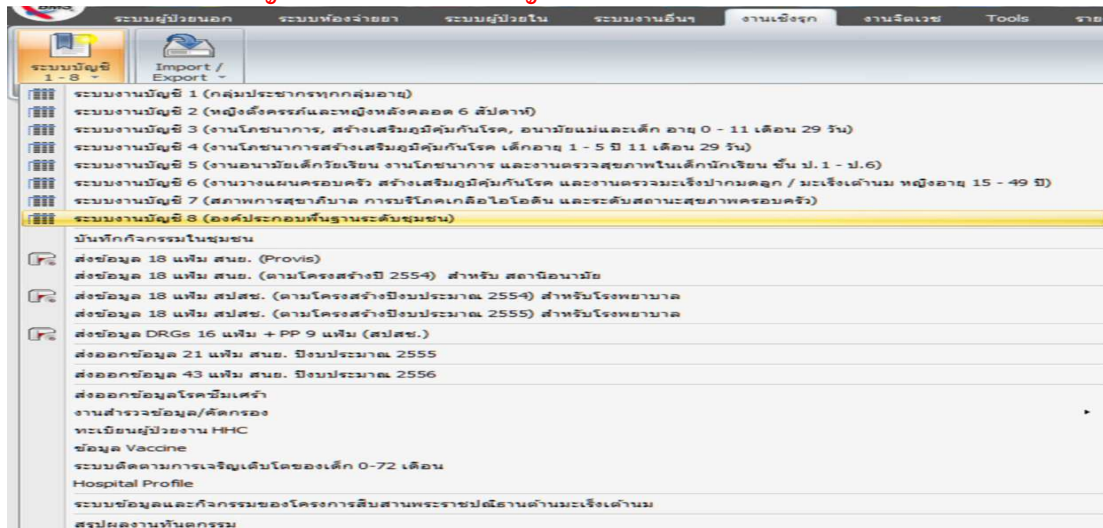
ระบบผู้ป่วยนอก ระบบห้องจ่ายยา ระบบผู้ป่วยใน ระบบงานอื่นๆ งานเชิงรุก งานจัดเวช Tools ราย

ระบบบัญชี 1 - 8

Import / Export

ระบบงานบัญชี 1 (กลุ่มประชากรทุกกลุ่มอายุ)
ระบบงานบัญชี 2 (หญิงตั้งครรภ์และหญิงหลังคลอด 6 สัปดาห์)
ระบบงานบัญชี 3 (งานโภชนาการ, สร้างเสริมภูมิคุ้มกันโรค, อนามัยแม่และเด็ก อายุ 0 - 11 เดือน 29 วัน)
ระบบงานบัญชี 4 (งานโภชนาการสร้างเสริมภูมิคุ้มกันโรค เด็กอายุ 1 - 5 ปี 11 เดือน 29 วัน)
ระบบงานบัญชี 5 (งานอนามัยเด็กวัยเรียน งานโภชนาการ และงานตรวจสุขภาพในเด็กนักเรียน ชั้น ป.1 - ป.6)
ระบบงานบัญชี 6 (งานวางแผนครอบครัว สร้างเสริมภูมิคุ้มกันโรค และงานตรวจมะเร็งปากมดลูก / มะเร็งเต้านม หญิงอายุ 15 - 49 ปี)
ระบบงานบัญชี 7 (สภาพการสุขาภิบาล การบริโภคเกลือไอโอดีน และระดับสถานะสุขภาพครอบครัว)
ระบบงานบัญชี 8 (องค์ประกอบพื้นฐานระดับชุมชน)
บันทึกกิจกรรมในชุมชน
ส่งข้อมูล 18 แฟ้ม สนย. (Provis)
ส่งข้อมูล 18 แฟ้ม สนย. (ตามโครงสร้างปี 2554) สำหรับ สถานีอนามัย
ส่งข้อมูล 18 แฟ้ม สปสช. (ตามโครงสร้างปีงบประมาณ 2554) สำหรับโรงพยาบาล
ส่งข้อมูล 18 แฟ้ม สปสช. (ตามโครงสร้างปีงบประมาณ 2555) สำหรับโรงพยาบาล
ส่งข้อมูล DRGs 16 แฟ้ม + PP 9 แฟ้ม (สปสช.)
ส่งออกข้อมูล 21 แฟ้ม สนย. ปีงบประมาณ 2555
ส่งออกข้อมูล 43 แฟ้ม สนย. ปีงบประมาณ 2556
ส่งออกข้อมูลโรคซึมเศร้า
งานสำรวจข้อมูล/คัดกรอง
ทะเบียนผู้ป่วยงาน HHC
ข้อมูล Vaccine
ระบบติดตามการเจริญเติบโตของเด็ก 0-72 เดือน
Hospital Profile
ระบบข้อมูลและกิจกรรมของโครงการสืบสานพระราชปณิธานด้านมะเร็งเต้านม
สรุปผลงานทันตกรรม